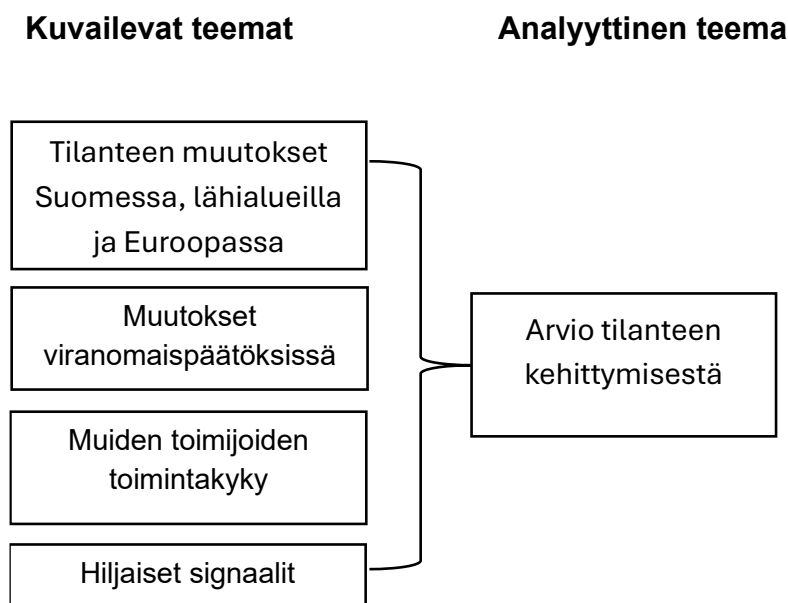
Kuvailevat teemat

Analyyttinen teema

Tilanteen muutokset Suomessa, lähialueilla ja Euroopassa

Muutokset viranomaispäätöksissä

Muiden toimijoiden toimintakyky

Hiljaiset signaalit

Arvio tilanteen kehittymisestä